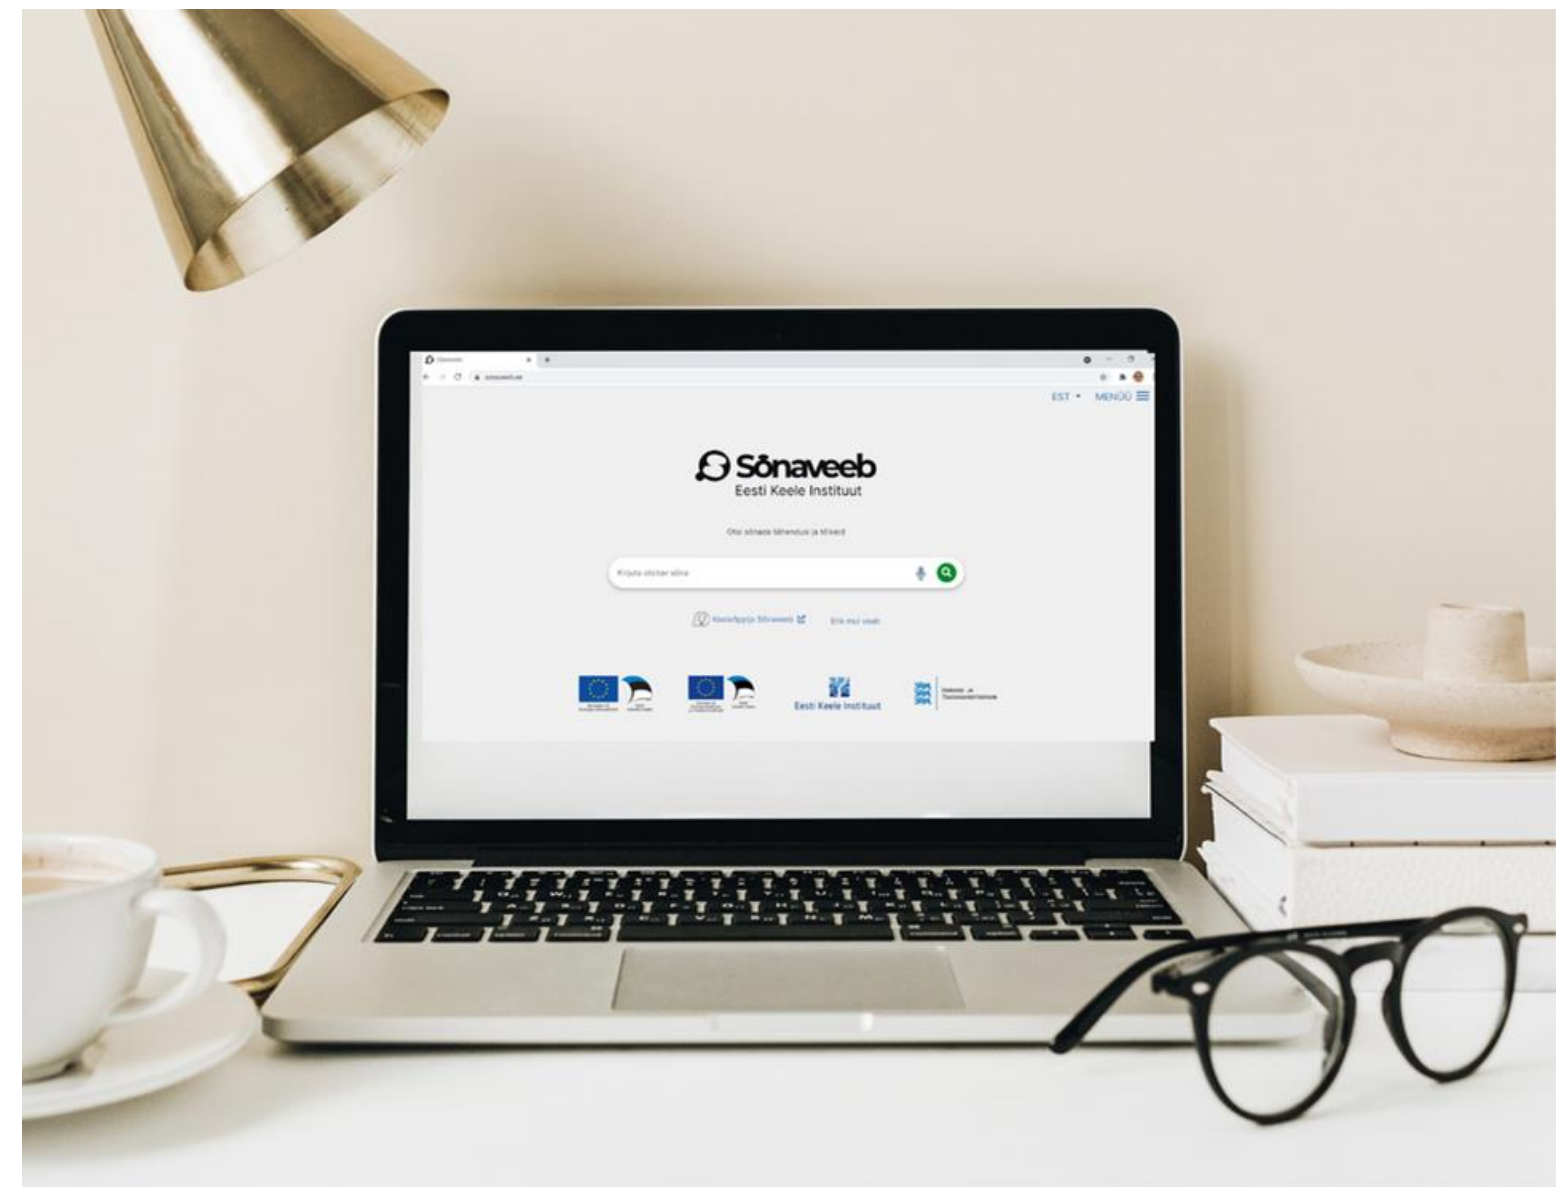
Sõnaveeb
sonaveeb.ee
EST
MENÜÜ
Sõnaveeb
Eesti Keele Instituut
Otsi sõnade tähendusi ja tõlkeid
Kirjuta otsitav sõna
Keeleõppija Sõnaveeb
Eile mul vedas
Eesti Keele Instituut
Haridus- ja Teadusministeerium